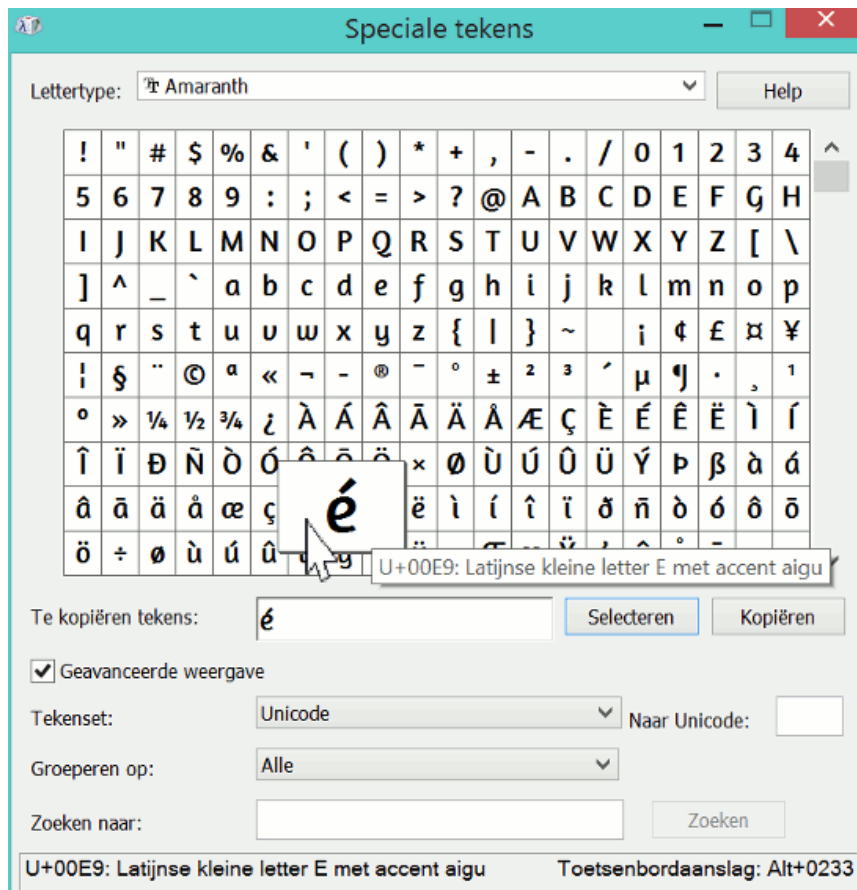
Speciale tekens

Lettertype: Amaranth

Help

| ! | " | # | $ | % | & | ' | ( | ) | * | + | , | - | . | / | 0 | 1 | 2 | 3 | 4 |
|---|---|---|---|---|---|---|---|---|---|---|---|---|---|---|---|---|---|---|---|
| 5 | 6 | 7 | 8 | 9 | : | ; | < | = | > | ? | @ | A | B | C | D | E | F | G | H |
| I | J | K | L | M | N | O | P | Q | R | S | T | U | V | W | X | Y | Z | [ | \ |
| ] | ^ | _ | ` | a | b | c | d | e | f | g | h | i | j | k | l | m | n | o | p |
| q | r | s | t | u | v | w | x | y | z | { | \| | } | ~ | | ¡ | ¢ | £ | ¤ | ¥ |
| ¦ | § | ¨ | © | ª | « | ¬ | - | ® | ¯ | ° | ± | ² | ³ | ´ | µ | ¶ | · | ¸ | ¹ |
| º | » | ¼ | ½ | ¾ | ¿ | À | Á | Â | Ã | Ä | Å | Æ | Ç | È | É | Ê | Ë | Ì | Í |
| Î | Ï | Ð | Ñ | Ò | Ó | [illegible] | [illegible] | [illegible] | × | Ø | Ù | Ú | Û | Ü | Ý | Þ | ß | à | á |
| â | ã | ä | å | æ | ç | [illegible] | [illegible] | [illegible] | ë | ì | í | î | ï | ð | ñ | ò | ó | ô | õ |
| ö | ÷ | ø | ù | ú | û | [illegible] | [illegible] | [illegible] | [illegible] | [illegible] | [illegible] | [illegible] | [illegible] | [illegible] | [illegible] | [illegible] | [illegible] | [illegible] | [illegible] |

é

U+00E9: Latijnse kleine letter E met accent aigu

Te kopiëren tekens: é

Selecteren

Kopiëren

Geavanceerde weergave

Tekenset: Unicode

Naar Unicode:

Groeperen op: Alle

Zoeken naar:

Zoeken

U+00E9: Latijnse kleine letter E met accent aigu

Toetsenbordaanslag: Alt+0233